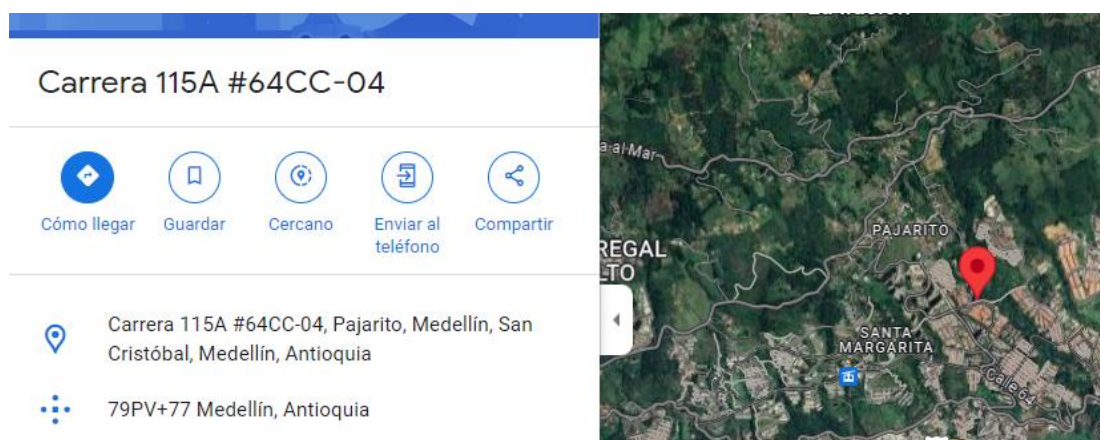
Carrera 115A #64CC-04

Cómo llegar
Guardar
Cercano
Enviar al teléfono
Compartir

Carrera 115A #64CC-04, Pajarito, Medellín, San Cristóbal, Medellín, Antioquia

79PV+77 Medellín, Antioquia

a al Mar
REGAL
LTO
PAJARITO
SANTA MARGARITA
Calle 64